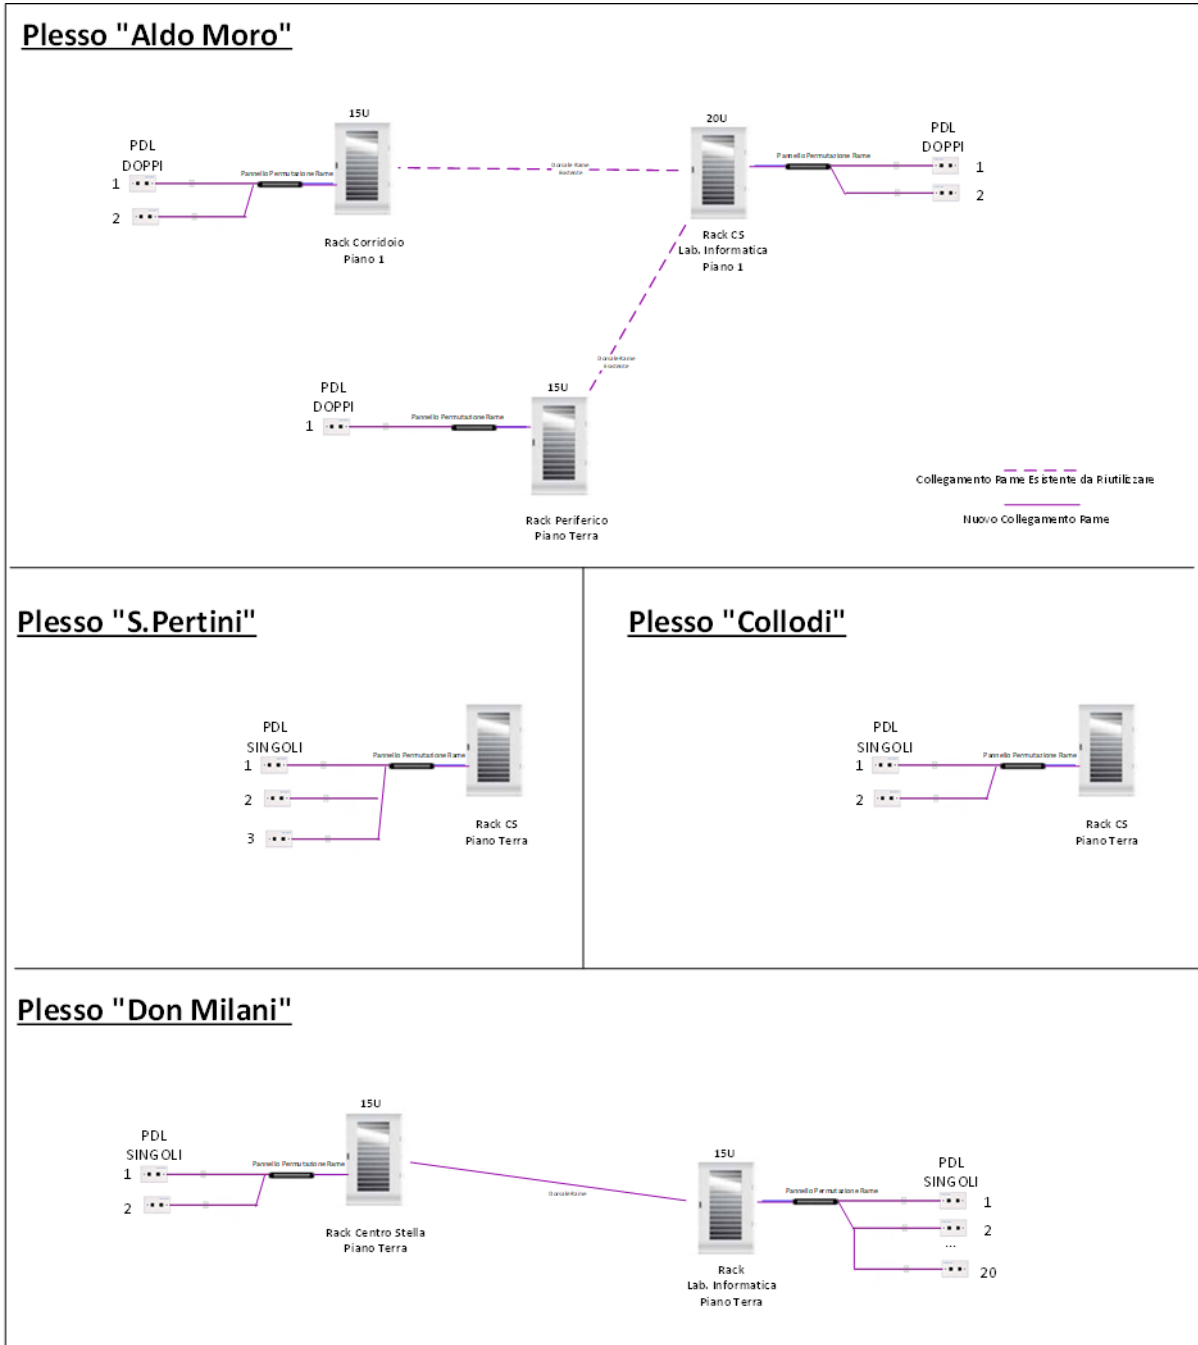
Plesso "Aldo Moro"

PDL
DOPPI
1
2
Pannello Permutazione Rame
15U
Rack Corridoio
Piano 1
Dorsale Rame Esistente
20U
Rack CS
Lab. Informatica
Piano 1
Pannello Permutazione Rame
PDL
DOPPI
1
2
Dorsale Rame Esistente
PDL
DOPPI
1
Pannello Permutazione Rame
15U
Rack Periferico
Piano Terra
Collegamento Rame Esistente da Riutilizzare
Nuovo Collegamento Rame

Plesso "S.Pertini"

PDL
SINGOLI
1
2
3
Pannello Permutazione Rame
Rack CS
Piano Terra

Plesso "Collodi"

PDL
SINGOLI
1
2
Pannello Permutazione Rame
Rack CS
Piano Terra

Plesso "Don Milani"

PDL
SINGOLI
1
2
Pannello Permutazione Rame
15U
Rack Centro Stella
Piano Terra
Dorsale Rame
15U
Rack
Lab. Informatica
Piano Terra
Pannello Permutazione Rame
PDL
SINGOLI
1
2
...
20